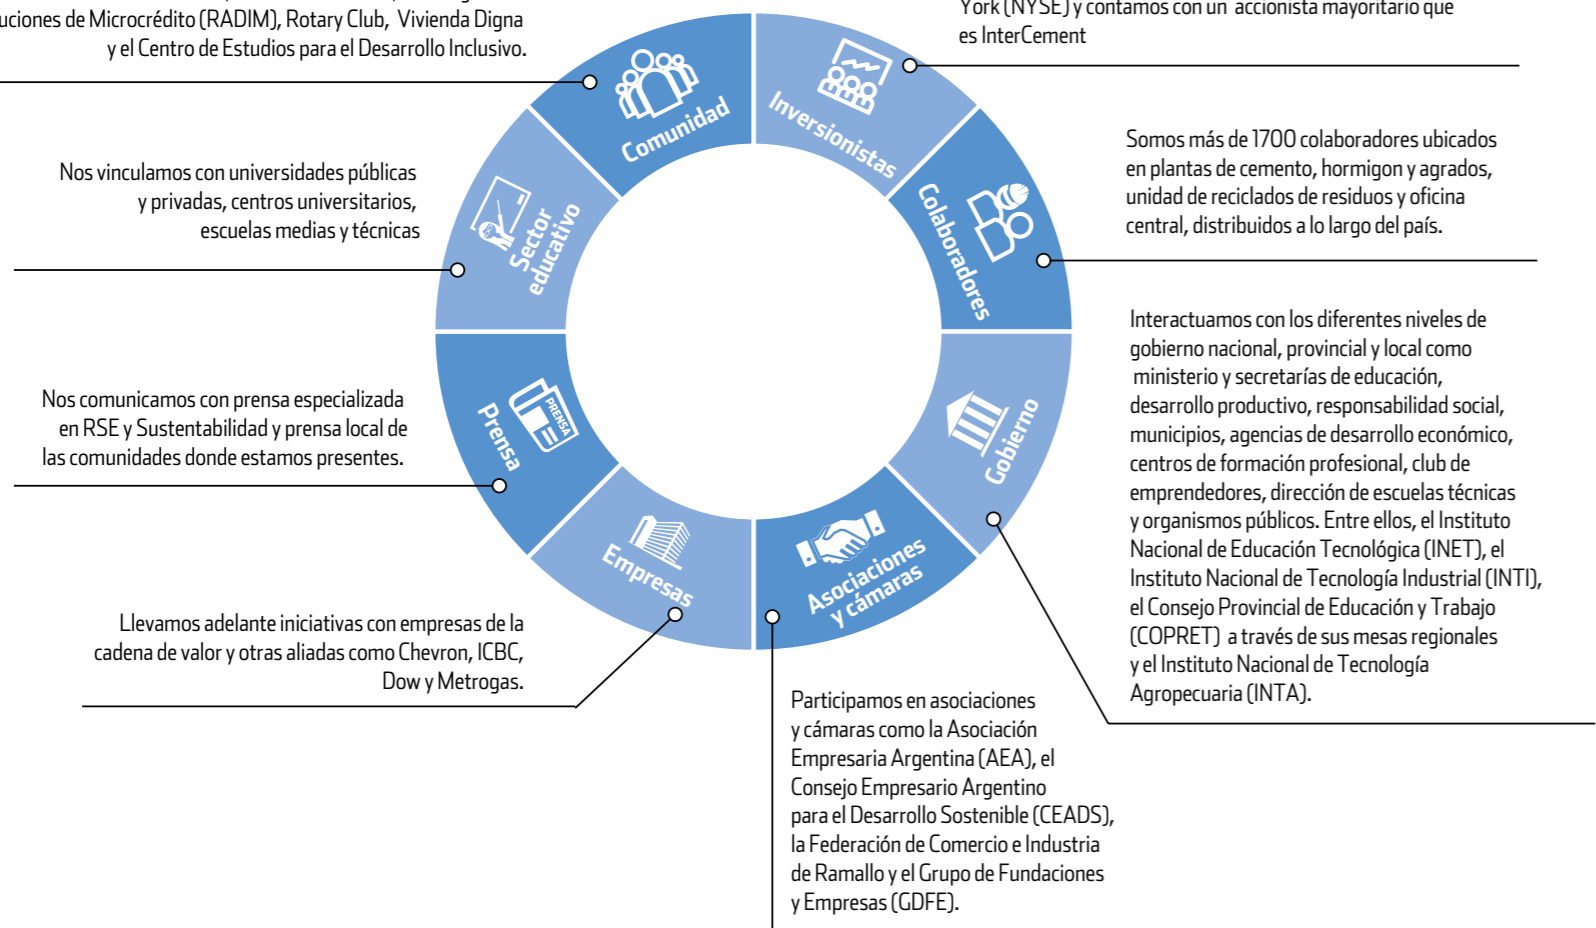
uciones de Microcrédito (RADIM), Rotary Club, Vivienda Digna y el Centro de Estudios para el Desarrollo Inclusivo.

York (NYSE) y contamos con un accionista mayoritario que es InterCement

Comunidad

Inversionistas

Somos más de 1700 colaboradores ubicados en plantas de cemento, hormigon y agrados, unidad de reciclados de residuos y oficina central, distribuidos a lo largo del país.

Nos vinculamos con universidades públicas y privadas, centros universitarios, escuelas medias y técnicas

Sector educativo

Colaboradores

Interactuamos con los diferentes niveles de gobierno nacional, provincial y local como ministerio y secretarías de educación, desarrollo productivo, responsabilidad social, municipios, agencias de desarrollo económico, centros de formación profesional, club de emprendedores, dirección de escuelas técnicas y organismos públicos. Entre ellos, el Instituto Nacional de Educación Tecnológica (INET), el Instituto Nacional de Tecnología Industrial (INTI), el Consejo Provincial de Educación y Trabajo (COPRET) a través de sus mesas regionales y el Instituto Nacional de Tecnología Agropecuaria (INTA).

Nos comunicamos con prensa especializada en RSE y Sustentabilidad y prensa local de las comunidades donde estamos presentes.

PRENSA

Prensa

Gobierno

Empresas

Asociaciones y cámaras

Llevamos adelante iniciativas con empresas de la cadena de valor y otras aliadas como Chevron, ICBC, Dow y Metrogas.

Participamos en asociaciones y cámaras como la Asociación Empresaria Argentina (AEA), el Consejo Empresario Argentino para el Desarrollo Sostenible (CEADS), la Federación de Comercio e Industria de Ramallo y el Grupo de Fundaciones y Empresas (GDFE).